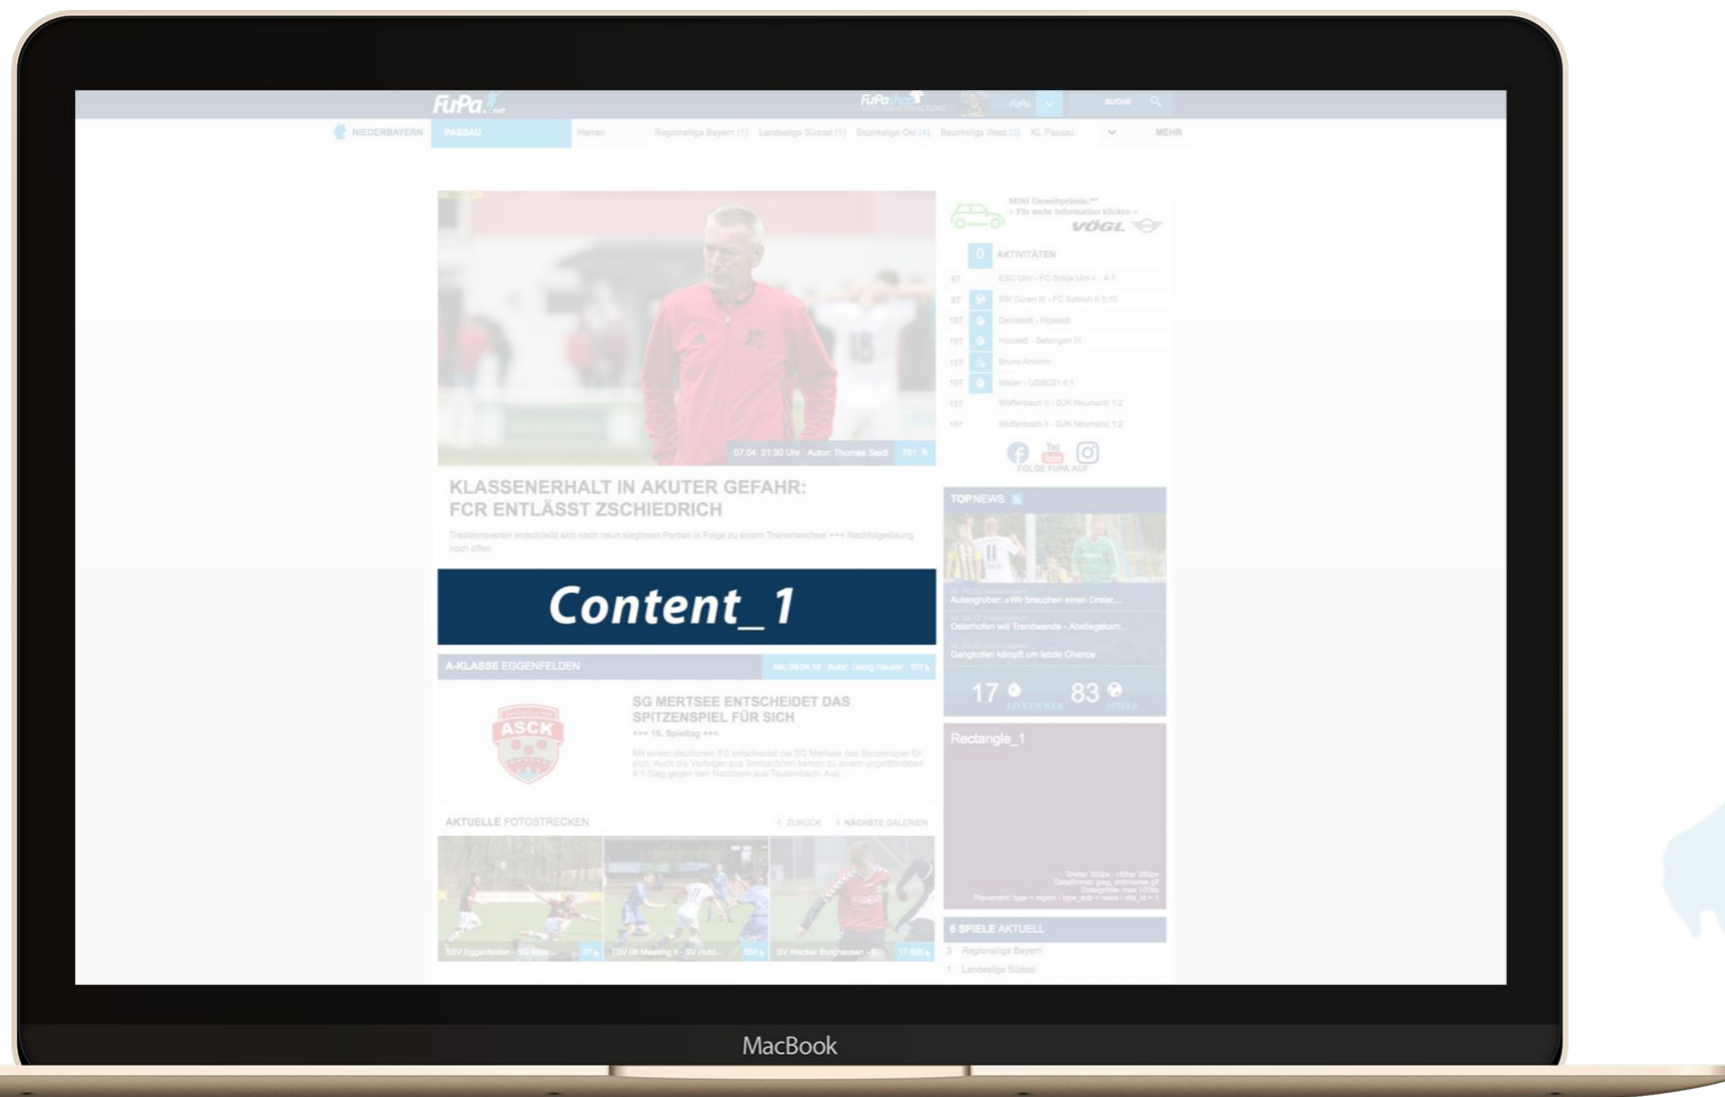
FuPa.net

SUCHE

NIEDERBAYERN PASSAU Herren Regionalliga Bayern (1) Landesliga Südost (1) Bezirksliga Ost (4) Bezirksliga West (3) KL Passau MEHR

07.04. 21:30 Uhr · Autor: Thomas Seidl

KLASSENERHALT IN AKUTER GEFAHR: FCR ENTLÄSST ZSCHIEDRICH

Traditionsverein entschließt sich nach neun sieglosen Partien in Folge zu einem Trainerwechsel +++ Nachfolgelösung noch offen

Content_1

A-KLASSE EGGENFELDEN

SG MERTSEE ENTSCHEIDET DAS SPITZENSPIEL FÜR SICH

+++ 15. Spieltag +++

AKTUELLE FOTOSTRECKEN

ZURÜCK NÄCHSTE GALERIEN

VÖGL

0 AKTIVITÄTEN

FOLGE FUPA AUF

TOP NEWS

Autengruber: »Wir brauchen einen Dreier...

Osterhofen will Trendwende - Abstiegskam...

Gangkofen kämpft um letzte Chance

17 LIVETICKER 83 SPIELE

Rectangle_1

8 SPIELE AKTUELL

3 Regionalliga Bayern

1 Landesliga Südost

MacBook